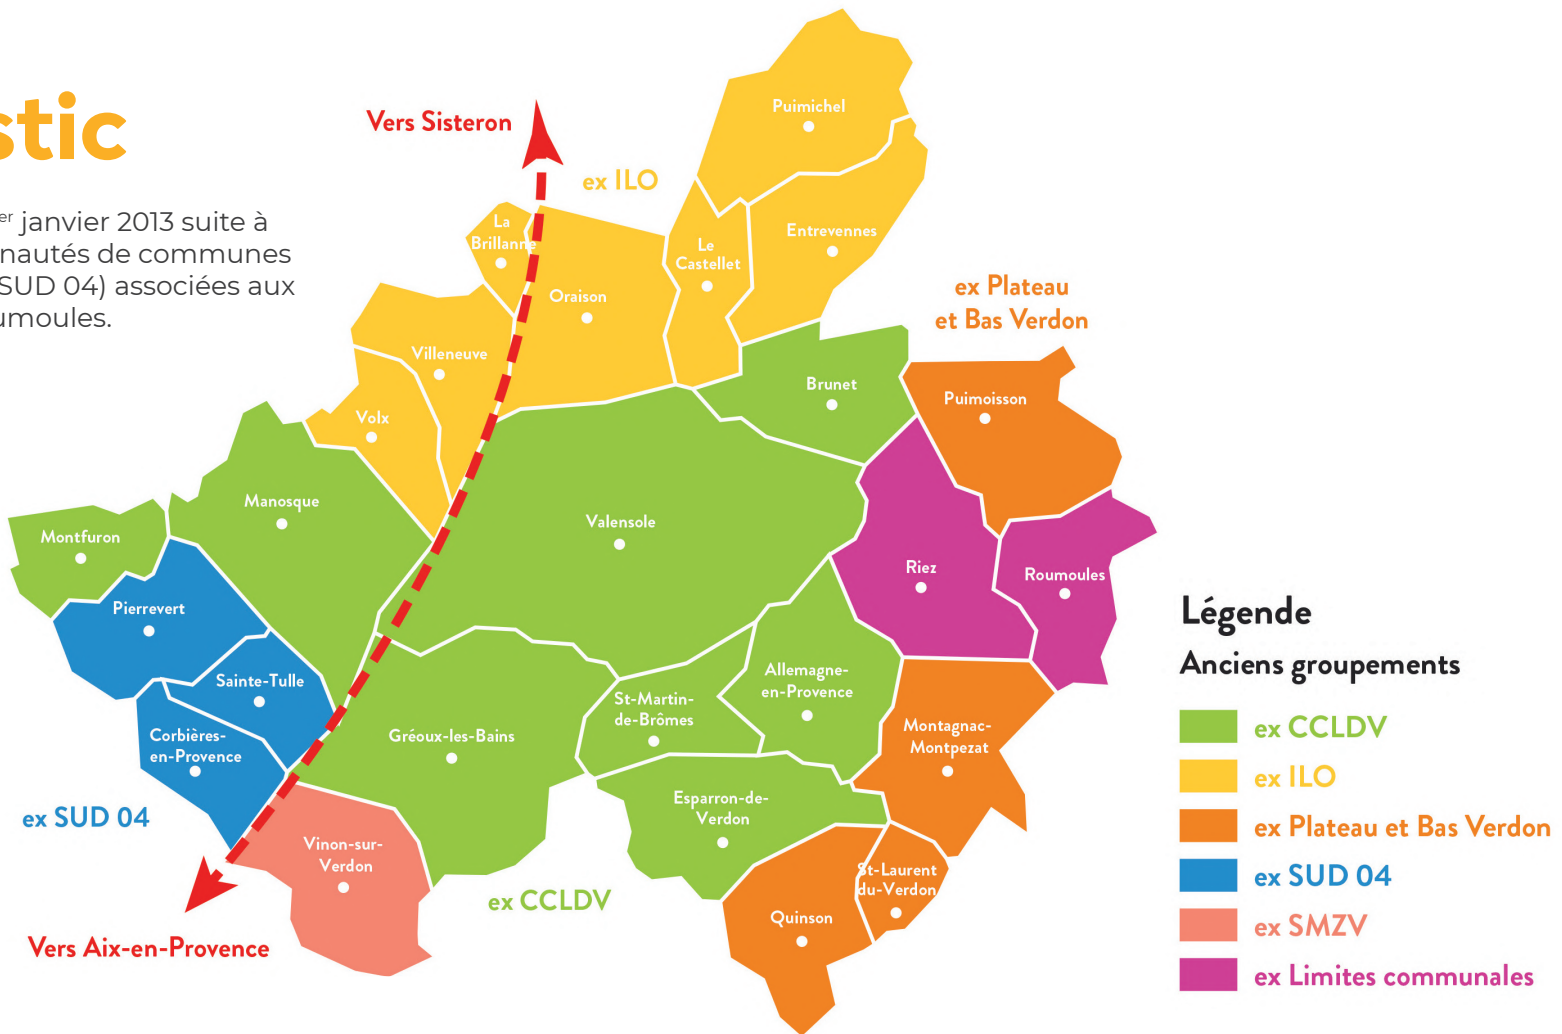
stic

er janvier 2013 suite à nautés de communes SUD 04) associées aux umoules.

Vers Sisteron

ex ILO

Puimichel

La Brillanne

Le Castellet

Entrevennes

Oraison

ex Plateau et Bas Verdon

Villeneuve

Brunet

Puimoisson

Volx

Manosque

Valensole

Montfuron

Riez

Roumoules

Pierrevert

Allemagne-en-Provence

Sainte-Tulle

St-Martin-de-Brômes

Montagnac-Montpezat

Corbières-en-Provence

Gréoux-les-Bains

Esparron-de-Verdon

ex SUD 04

Vinon-sur-Verdon

St-Laurent du-Verdon

ex CCLDV

Quinson

Vers Aix-en-Provence

Légende

Anciens groupements

ex CCLDV

ex ILO

ex Plateau et Bas Verdon

ex SUD 04

ex SMZV

ex Limites communales